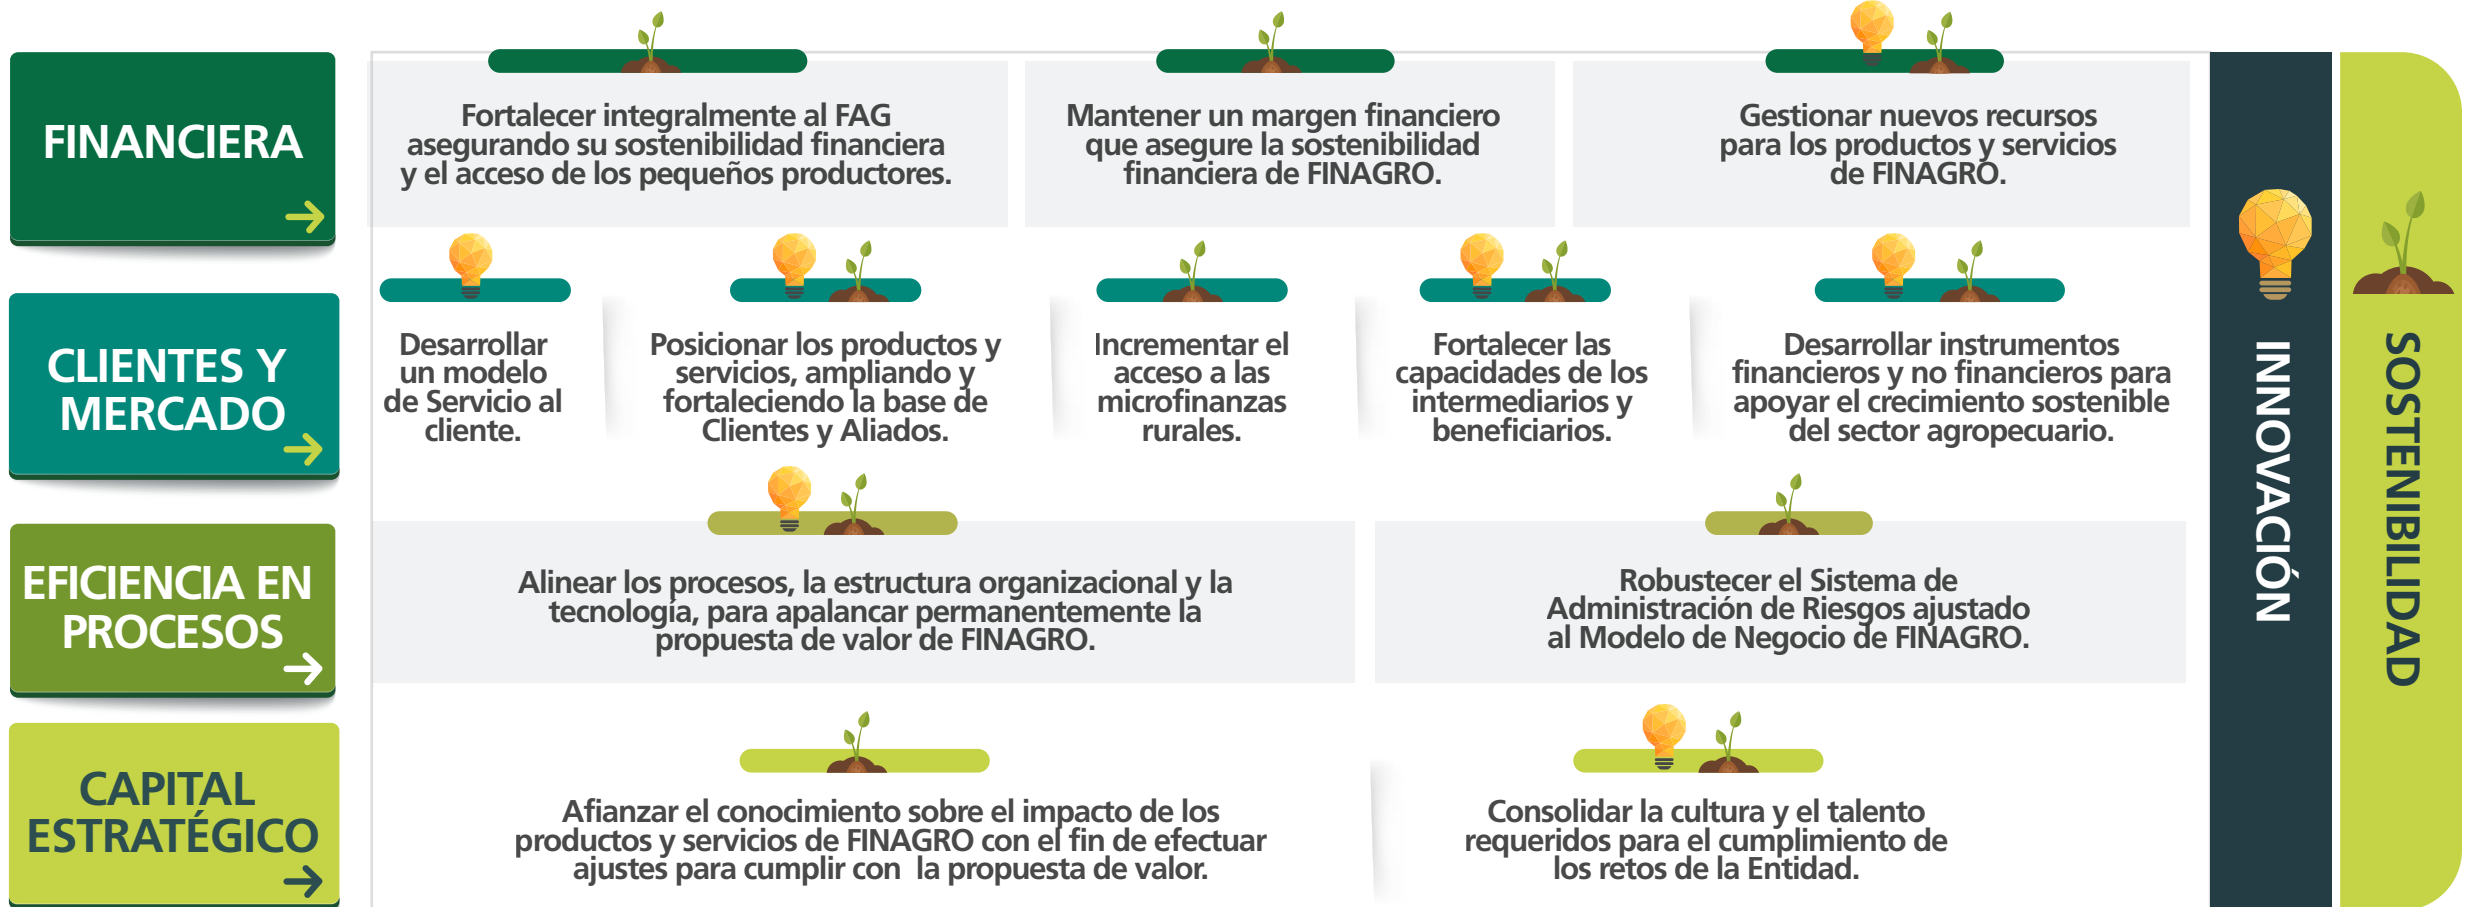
FINANCIERA

Fortalecer integralmente al FAG asegurando su sostenibilidad financiera y el acceso de los pequeños productores.

Mantener un margen financiero que asegure la sostenibilidad financiera de FINAGRO.

Gestionar nuevos recursos para los productos y servicios de FINAGRO.

CLIENTES Y MERCADO

Desarrollar un modelo de Servicio al cliente.

Posicionar los productos y servicios, ampliando y fortaleciendo la base de Clientes y Aliados.

Incrementar el acceso a las microfinanzas rurales.

Fortalecer las capacidades de los intermediarios y beneficiarios.

Desarrollar instrumentos financieros y no financieros para apoyar el crecimiento sostenible del sector agropecuario.

EFICIENCIA EN PROCESOS

Alinear los procesos, la estructura organizacional y la tecnología, para apalancar permanentemente la propuesta de valor de FINAGRO.

Robustecer el Sistema de Administración de Riesgos ajustado al Modelo de Negocio de FINAGRO.

CAPITAL ESTRATÉGICO

Afianzar el conocimiento sobre el impacto de los productos y servicios de FINAGRO con el fin de efectuar ajustes para cumplir con la propuesta de valor.

Consolidar la cultura y el talento requeridos para el cumplimiento de los retos de la Entidad.

INNOVACIÓN

SOSTENIBILIDAD